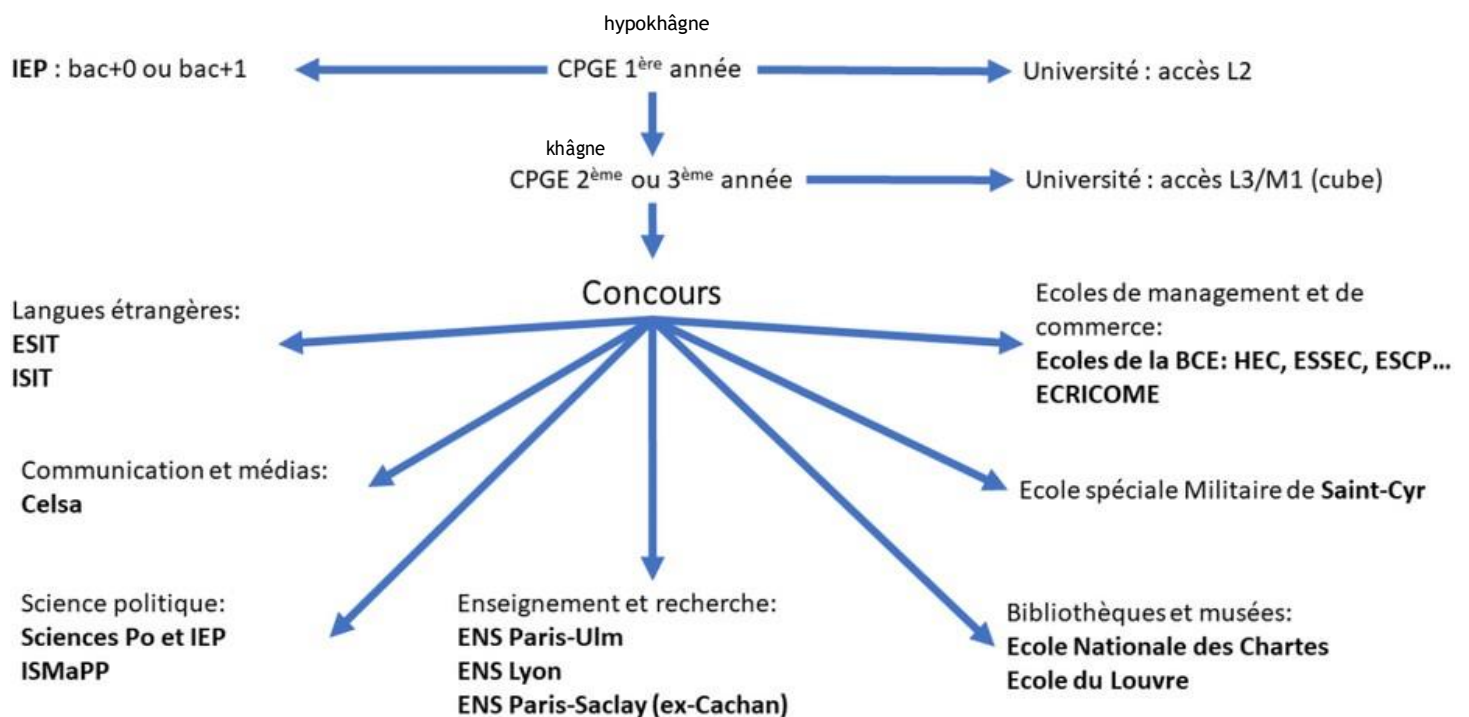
hypokhâgne

IEP : bac+0 ou bac+1

CPGE 1$^{ère}$ année

Université : accès L2

khâgne

CPGE 2$^{ème}$ ou 3$^{ème}$ année

Université : accès L3/M1 (cube)

Concours

Langues étrangères:
ESIT
ISIT

Ecoles de management et de commerce:
Ecoles de la BCE: HEC, ESSEC, ESCP…
ECRICOME

Communication et médias:
Celsa

Ecole spéciale Militaire de Saint-Cyr

Science politique:
Sciences Po et IEP
ISMaPP

Enseignement et recherche:
ENS Paris-Ulm
ENS Lyon
ENS Paris-Saclay (ex-Cachan)

Bibliothèques et musées:
Ecole Nationale des Chartes
Ecole du Louvre